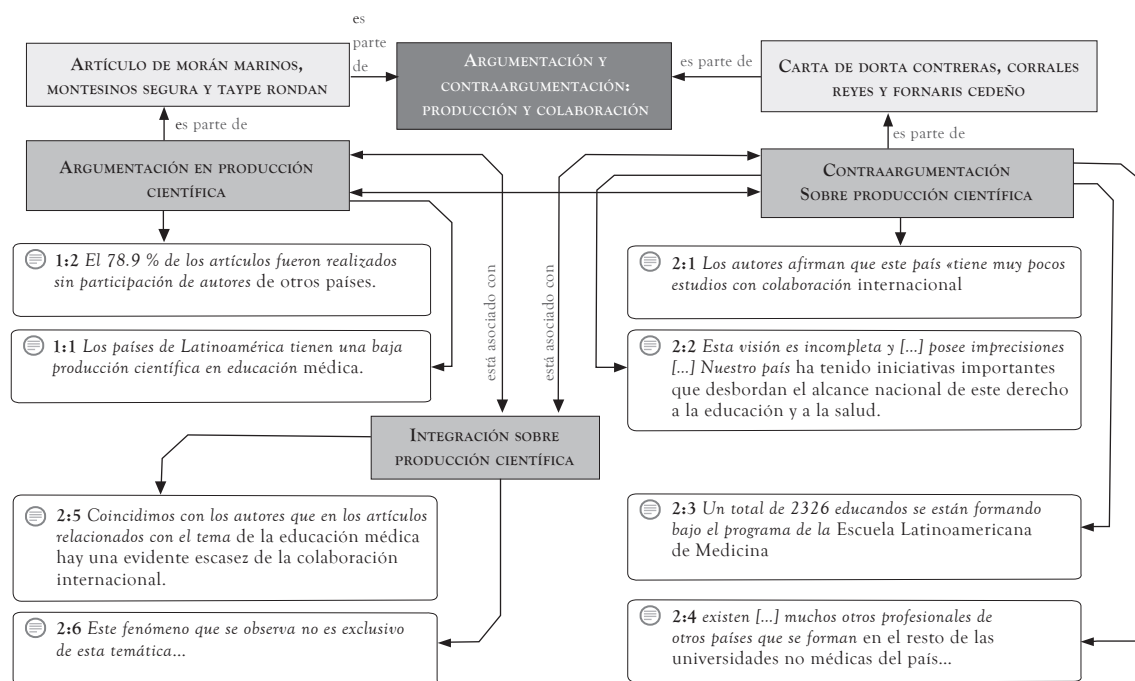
Artículo de morán marinos, montesinos segura y taype rondan

es parte de

Argumentación y contraargumentación: producción y colaboración

es parte de

Carta de dorta contreras, corrales reyes y fornaris cedeño

es parte de

es parte de

Argumentación en producción científica

Contraargumentación Sobre producción científica

1:2 El 78.9 % de los artículos fueron realizados sin participación de autores de otros países.

1:1 Los países de Latinoamérica tienen una baja producción científica en educación médica.

está asociado con

está asociado con

2:1 Los autores afirman que este país «tiene muy pocos estudios con colaboración internacional

2:2 Esta visión es incompleta y [...] posee imprecisiones [...] Nuestro país ha tenido iniciativas importantes que desbordan el alcance nacional de este derecho a la educación y a la salud.

Integración sobre producción científica

2:5 Coincidimos con los autores que en los artículos relacionados con el tema de la educación médica hay una evidente escasez de la colaboración internacional.

2:6 Este fenómeno que se observa no es exclusivo de esta temática...

2:3 Un total de 2326 educandos se están formando bajo el programa de la Escuela Latinoamericana de Medicina

2:4 existen [...] muchos otros profesionales de otros países que se forman en el resto de las universidades no médicas del país...